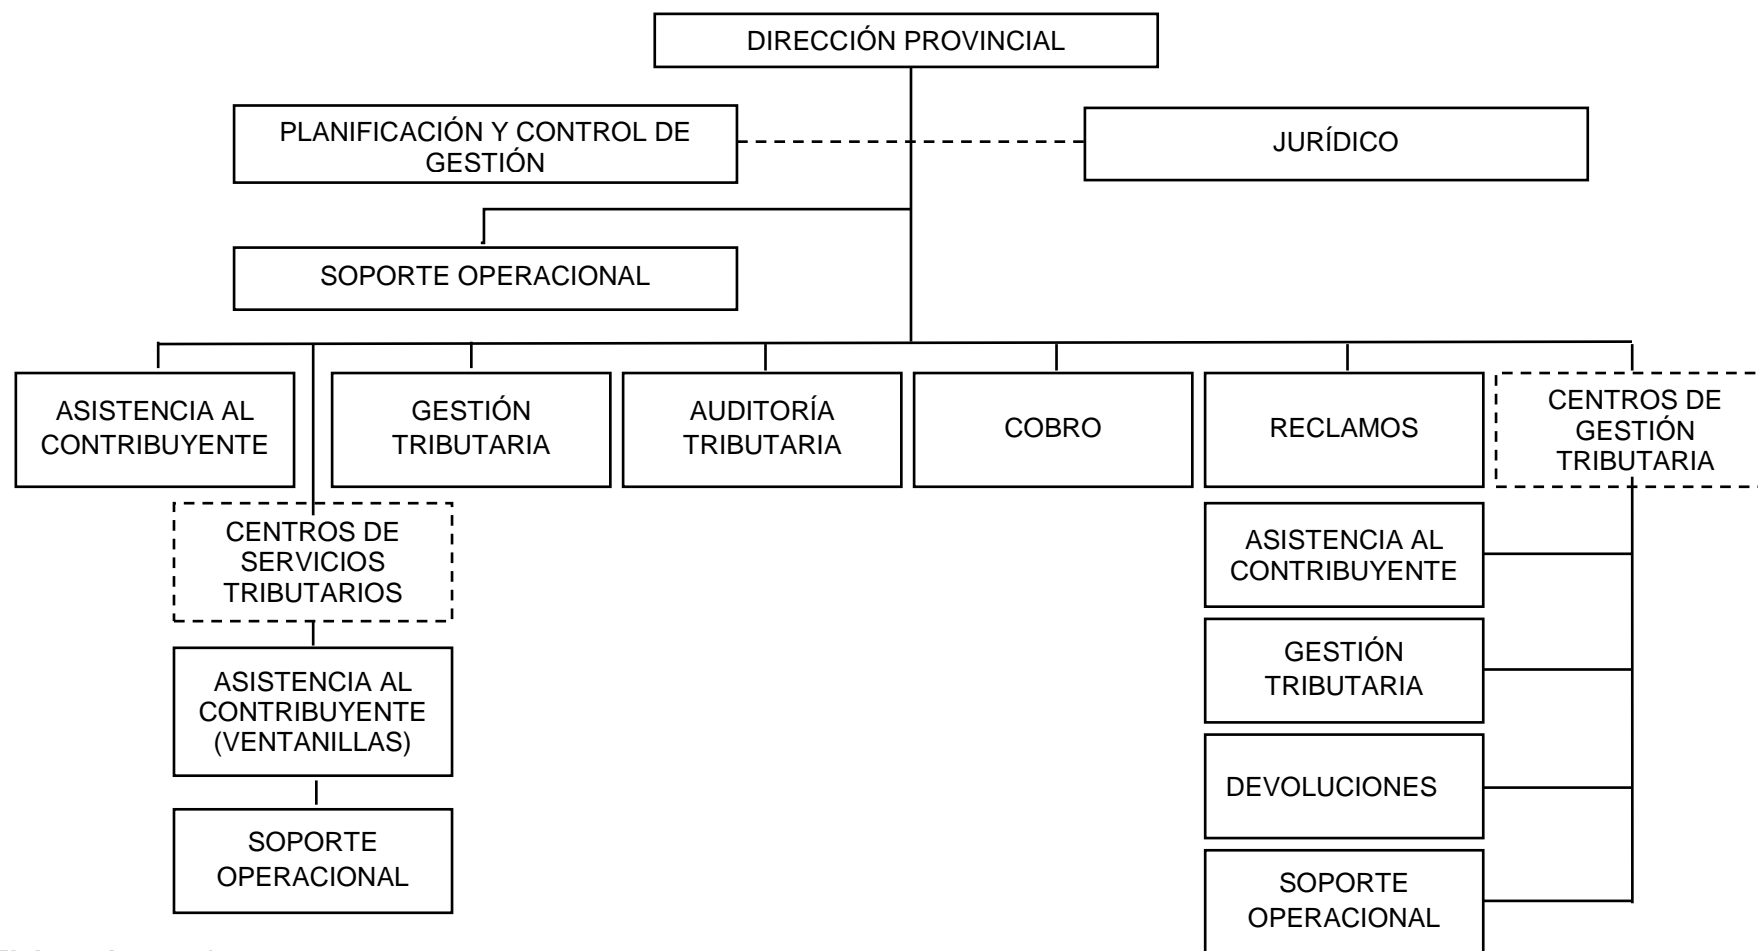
DIRECCIÓN PROVINCIAL

PLANIFICACIÓN Y CONTROL DE GESTIÓN

JURÍDICO

SOPORTE OPERACIONAL

ASISTENCIA AL CONTRIBUYENTE

GESTIÓN TRIBUTARIA

AUDITORÍA TRIBUTARIA

COBRO

RECLAMOS

CENTROS DE GESTIÓN TRIBUTARIA

CENTROS DE SERVICIOS TRIBUTARIOS

ASISTENCIA AL CONTRIBUYENTE (VENTANILLAS)

SOPORTE OPERACIONAL

ASISTENCIA AL CONTRIBUYENTE

GESTIÓN TRIBUTARIA

DEVOLUCIONES

SOPORTE OPERACIONAL